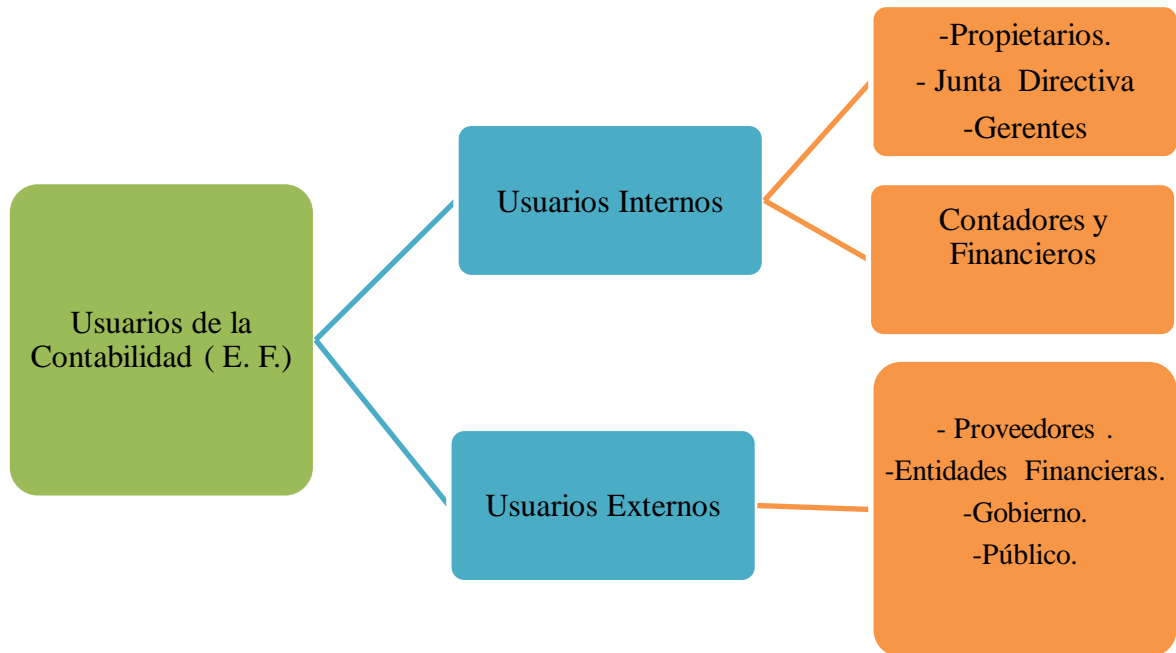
Usuarios de la Contabilidad ( E. F.)

Usuarios Internos

-Propietarios.
- Junta Directiva
-Gerentes

Contadores y Financieros

Usuarios Externos

- Proveedores .
-Entidades Financieras.
-Gobierno.
-Público.